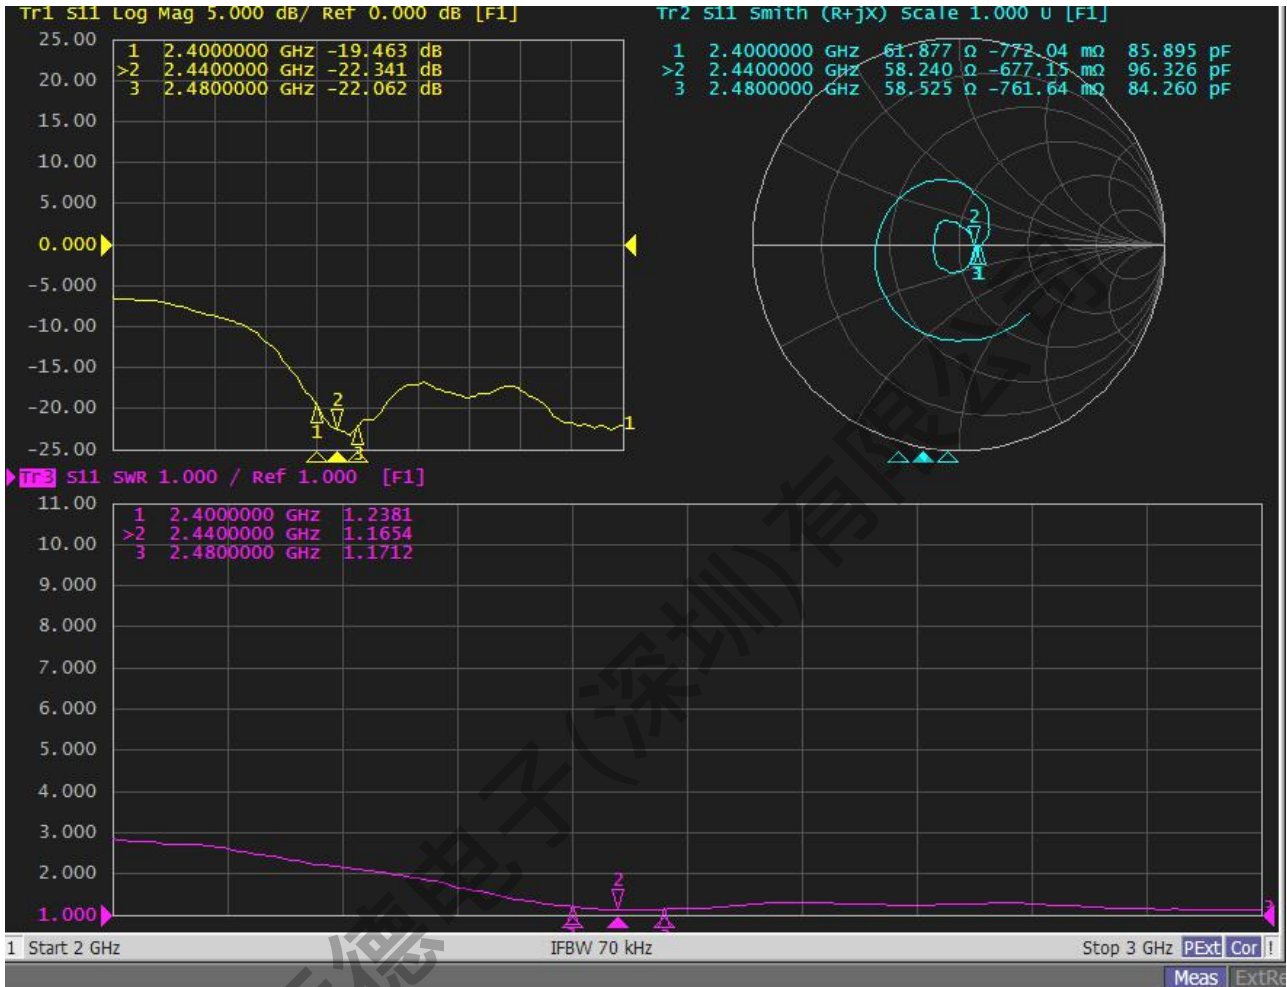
Tr1 S11 Log Mag 5.000 dB/ Ref 0.000 dB [F1]

| | | |
|---|---|---|
| 1 | 2.4000000 GHz | -19.463 dB |
| >2 | 2.4400000 GHz | -22.341 dB |
| 3 | 2.4800000 GHz | -22.062 dB |

25.00
20.00
15.00
10.00
5.000
0.000
-5.000
-10.00
-15.00
-20.00
-25.00

Tr2 S11 Smith (R+jX) Scale 1.000 U [F1]

| | | | | |
|---|---|---|---|---|
| 1 | 2.4000000 GHz | 61.877 Ω | -772.04 mΩ | 85.895 pF |
| >2 | 2.4400000 GHz | 58.240 Ω | -677.15 mΩ | 96.326 pF |
| 3 | 2.4800000 GHz | 58.525 Ω | -761.64 mΩ | 84.260 pF |

Tr3 S11 SWR 1.000 / Ref 1.000 [F1]

| | | |
|---|---|---|
| 1 | 2.4000000 GHz | 1.2381 |
| >2 | 2.4400000 GHz | 1.1654 |
| 3 | 2.4800000 GHz | 1.1712 |

11.00
10.00
9.000
8.000
7.000
6.000
5.000
4.000
3.000
2.000
1.000

1 Start 2 GHz IFBW 70 kHz Stop 3 GHz PExt Cor !

Meas ExtRe

有限公司 (深圳) 电子 德